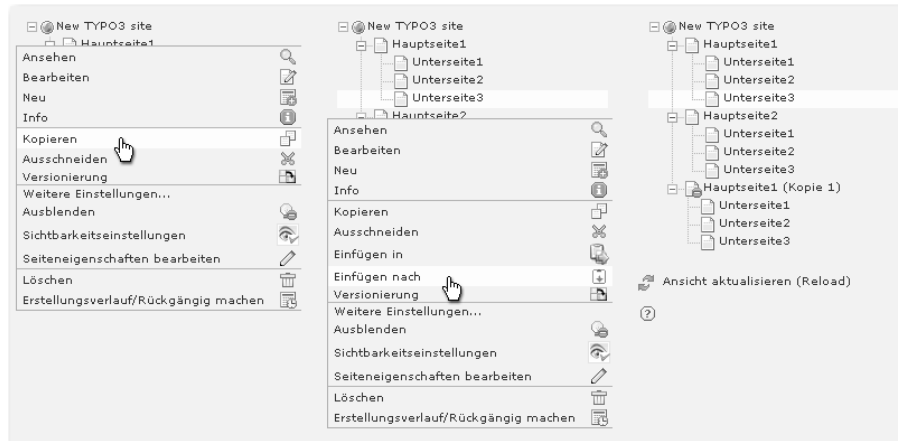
New TYPO3 site
Hauptseite1
Ansehen
Bearbeiten
Neu
Info
Kopieren
Ausschneiden
Versionierung
Weitere Einstellungen...
Ausblenden
Sichtbarkeitseinstellungen
Seiteneigenschaften bearbeiten
Löschen
Erstellungsverlauf/Rückgängig machen

New TYPO3 site
Hauptseite1
Unterseite1
Unterseite2
Unterseite3
Hauptseite2
Ansehen
Bearbeiten
Neu
Info
Kopieren
Ausschneiden
Einfügen in
Einfügen nach
Versionierung
Weitere Einstellungen...
Ausblenden
Sichtbarkeitseinstellungen
Seiteneigenschaften bearbeiten
Löschen
Erstellungsverlauf/Rückgängig machen

New TYPO3 site
Hauptseite1
Unterseite1
Unterseite2
Unterseite3
Hauptseite2
Unterseite1
Unterseite2
Unterseite3
Hauptseite1 (Kopie 1)
Unterseite1
Unterseite2
Unterseite3

Ansicht aktualisieren (Reload)
?